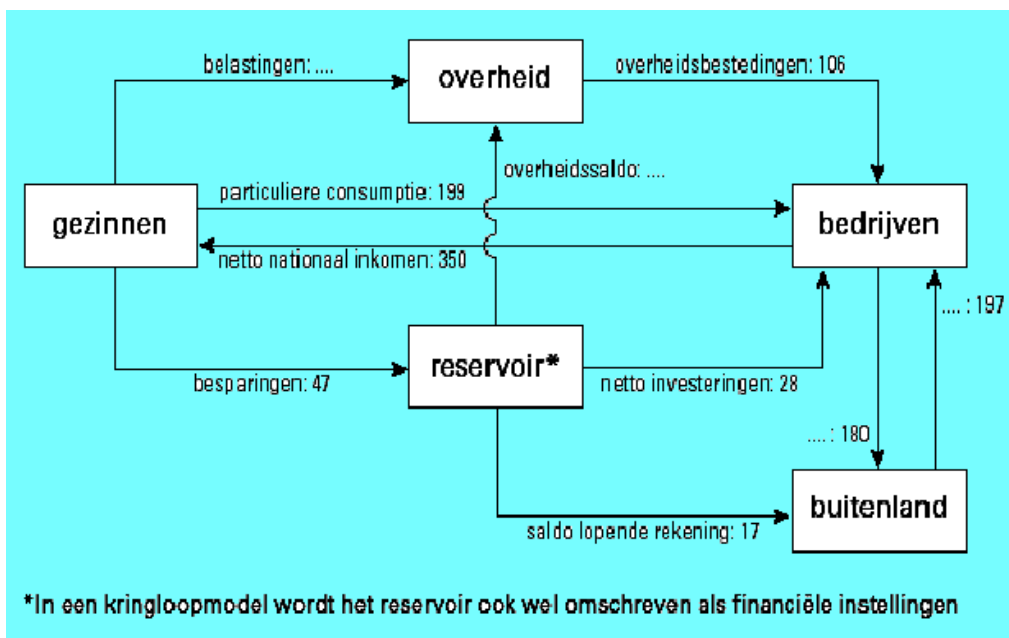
belastingen: ....

overheid

overheidsbestedingen: 106

overheidssaldo: ....

gezinnen

particuliere consumptie: 199

bedrijven

netto nationaal inkomen: 350

.... : 197

reservoir*

besparingen: 47

netto investeringen: 28

.... : 180

buitenland

saldo lopende rekening: 17

*In een kringloopmodel wordt het reservoir ook wel omschreven als financiële instellingen